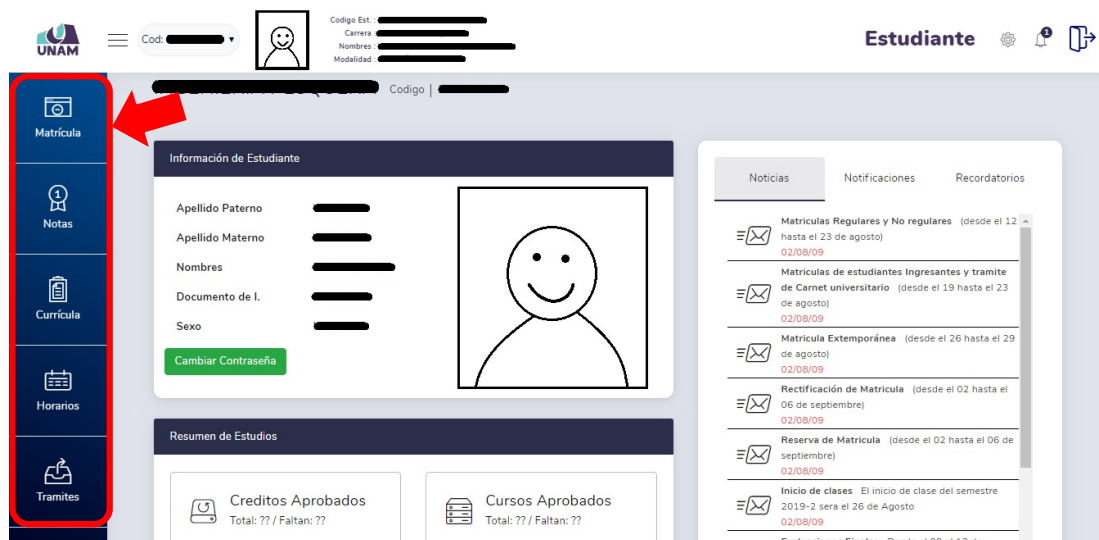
UNAM

Cod:

Codigo Est. :
Carrera :
Nombres :
Modalidad :

Estudiante

1

Matrícula

Notas

Currícula

Horarios

Tramites

Codigo |

Información de Estudiante

Apellido Paterno
Apellido Materno
Nombres
Documento de I.
Sexo

Cambiar Contraseña

Resumen de Estudios

Creditos Aprobados
Total: ?? / Faltan: ??

Cursos Aprobados
Total: ?? / Faltan: ??

Noticias | Notificaciones | Recordatorios

Matriculas Regulares y No regulares (desde el 12 hasta el 23 de agosto)
02/08/09

Matriculas de estudiantes Ingresantes y tramite de Carnet universitario (desde el 19 hasta el 23 de agosto)
02/08/09

Matricula Extemporánea (desde el 26 hasta el 29 de agosto)
02/08/09

Rectificación de Matricula (desde el 02 hasta el 06 de septiembre)
02/08/09

Reserva de Matricula (desde el 02 hasta el 06 de septiembre)
02/08/09

Inicio de clases El inicio de clase del semestre 2019-2 sera el 26 de Agosto
02/08/09

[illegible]